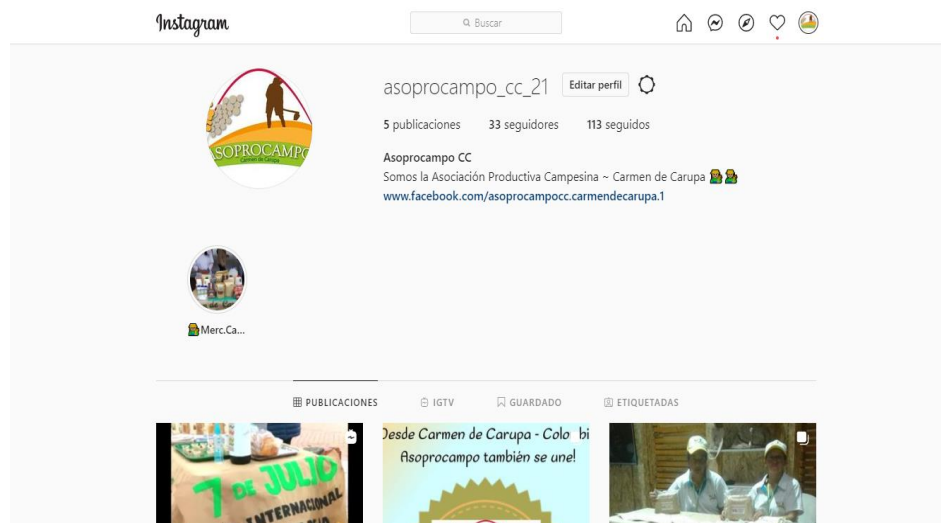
Instagram

Buscar

asoprocampo_cc_21 Editar perfil

5 publicaciones 33 seguidores 113 seguidos

Asoprocampo CC
Somos la Asociación Productiva Campesina ~ Carmen de Carupa 👩‍🌾👨‍🌾
www.facebook.com/asoprocampocc.carmendecarupa.1

ASOPROCAMPO
Carmen de Carupa

👩‍🌾Merc.Ca...

PUBLICACIONES IGTV GUARDADO ETIQUETADAS

7 DE JULIO INTERNACIONAL

Desde Carmen de Carupa - Colo bi
Asoprocampo también se une!